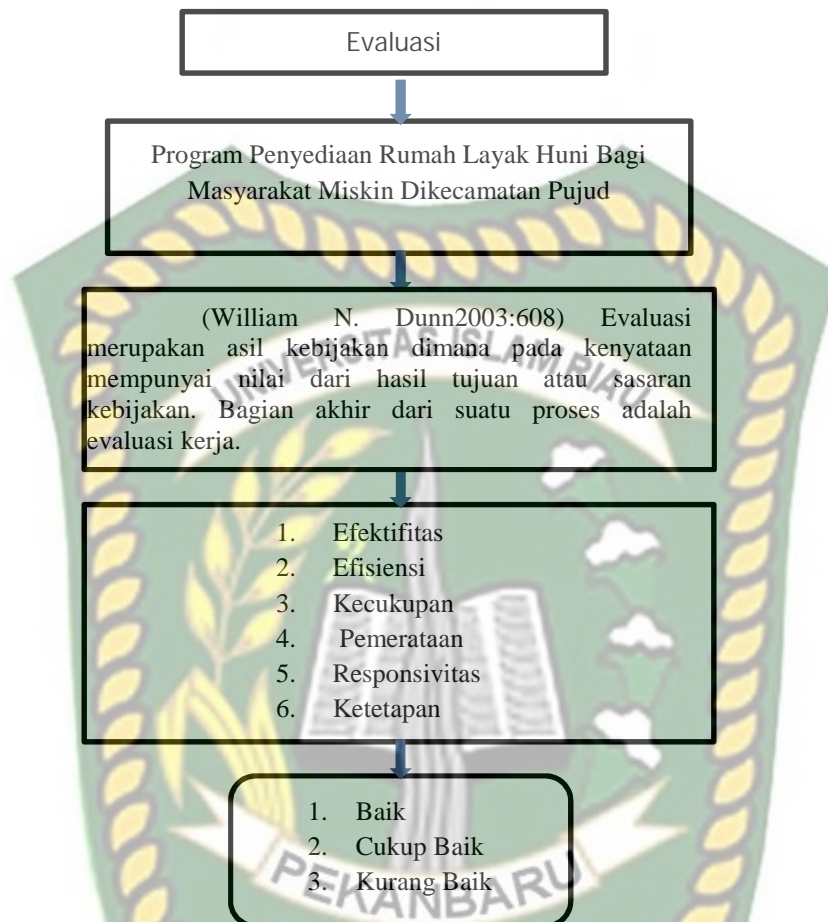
Evaluasi

Program Penyediaan Rumah Layak Huni Bagi Masyarakat Miskin Dikecamatan Pujud

(William N. Dunn2003:608) Evaluasi merupakan asil kebijakan dimana pada kenyataan mempunyai nilai dari hasil tujuan atau sasaran kebijakan. Bagian akhir dari suatu proses adalah evaluasi kerja.

1. Efektifitas
2. Efisiensi
3. Kecukupan
4. Pemerataan
5. Responsivitas
6. Ketetapan

1. Baik
2. Cukup Baik
3. Kurang Baik

UNIVERSITAS ISLAM RIAU

PEKANBARU